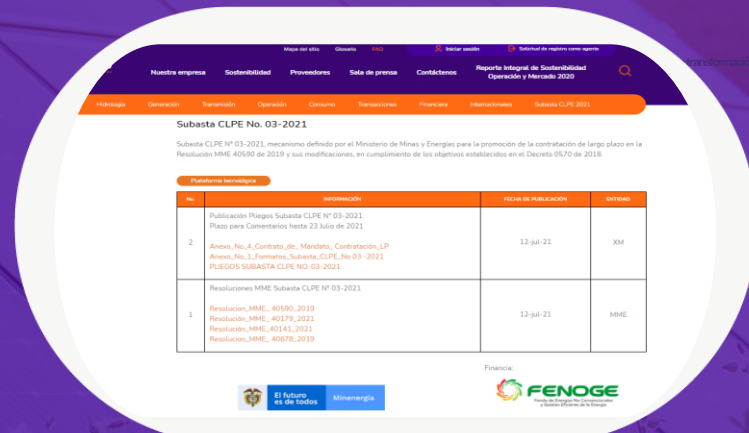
Mapa del sitio Glosario FAQ Iniciar sesión Solicitud de registro como agente

Nuestra empresa Sostenibilidad Proveedores Sala de prensa Contáctenos Reporte Integral de Sostenibilidad Operación y Mercado 2020

transformac

Hidrología Generación Transmisión Operación Consumo Transacciones Financiera Internacionales Subasta CLPE 2021

Subasta CLPE No. 03-2021

Subasta CLPE N° 03-2021, mecanismo definido por el Ministerio de Minas y Energías para la promoción de la contratación de largo plazo en la Resolución MME 40590 de 2019 y sus modificaciones, en cumplimiento de los objetivos establecidos en el Decreto 0570 de 2018.

Plataforma tecnológica

| No. | INFORMACIÓN | FECHA DE PUBLICACIÓN | ENTIDAD |
|---|---|---|---|
| 2 | Publicación Pliegos Subasta CLPE N° 03-2021. Plazo para Comentarios hasta 23 Julio de 2021<br><br>Anexo_No_4_Contrato_de_ Mandato_ Contratación_LP<br>Anexo_No_1_Formatos_Subasta_CLPE_No 03 -2021<br>PLIEGOS SUBASTA CLPE NO. 03-2021 | 12-jul-21 | XM |
| 1 | Resoluciones MME Subasta CLPE N° 03-2021<br><br>Resolucion_MME_ 40590_2019<br>Resolucion_MME_ 40179_2021<br>Resolucion_MME_40141_2021<br>Resolucion_MME_ 40678_2019 | 12-jul-21 | MME |

Financia:

El futuro es de todos Minenergía

FENOGE Fondo de Energías No Convencionales y Gestión Eficiente de la Energía